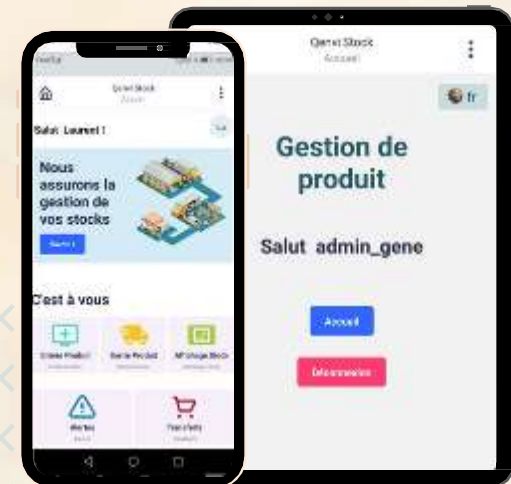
Qenvi Stock
Accueil

fr

Gestion de produit

Salut admin_gene

Accueil

Déconnexion

Qenvi Stock
Accueil

Salut Laurent !

Nous assurons la gestion de vos stocks

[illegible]

C'est à vous

Créer Produit

Sortie Produit

Affichage Stock

Alertes

Transferts